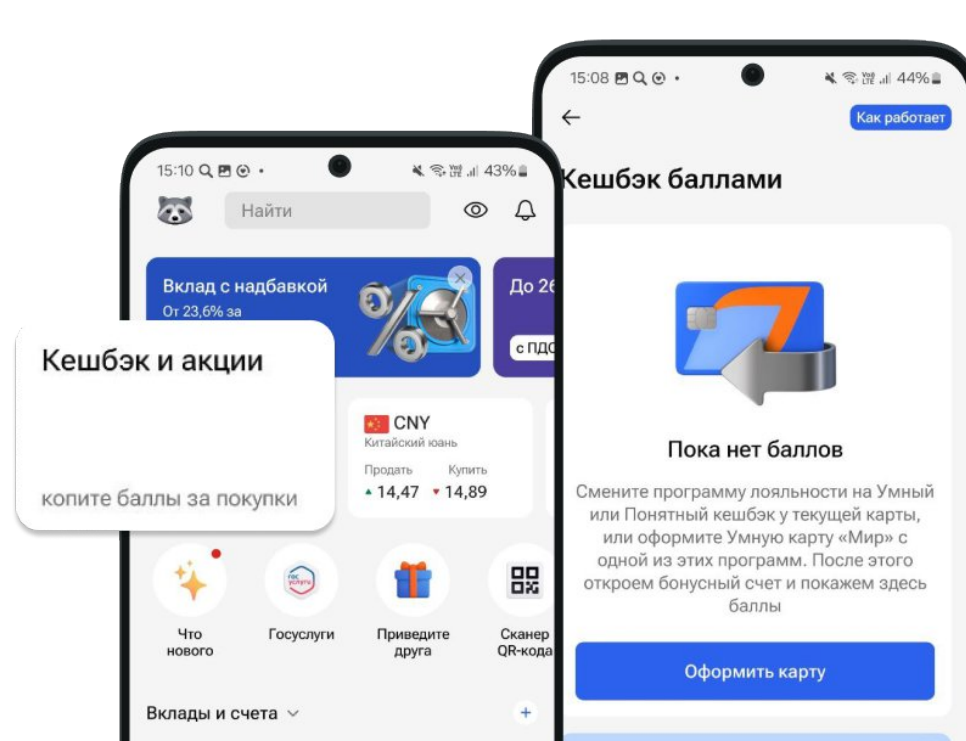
15:10

43%

Найти

Вклад с надбавкой
От 23,6% за

До 26

с ПДС

Кешбэк и акции

копите баллы за покупки

CNY
Китайский юань
Продать
Купить
▲ 14,47
▼ 14,89

Что нового

Госуслуги

Приведите друга

Сканер QR-кода

Вклады и счета

15:08

44%

Как работает

Кешбэк баллами

Пока нет баллов

Смените программу лояльности на Умный или Понятный кешбэк у текущей карты, или оформите Умную карту «Мир» с одной из этих программ. После этого откроем бонусный счет и покажем здесь баллы

Оформить карту